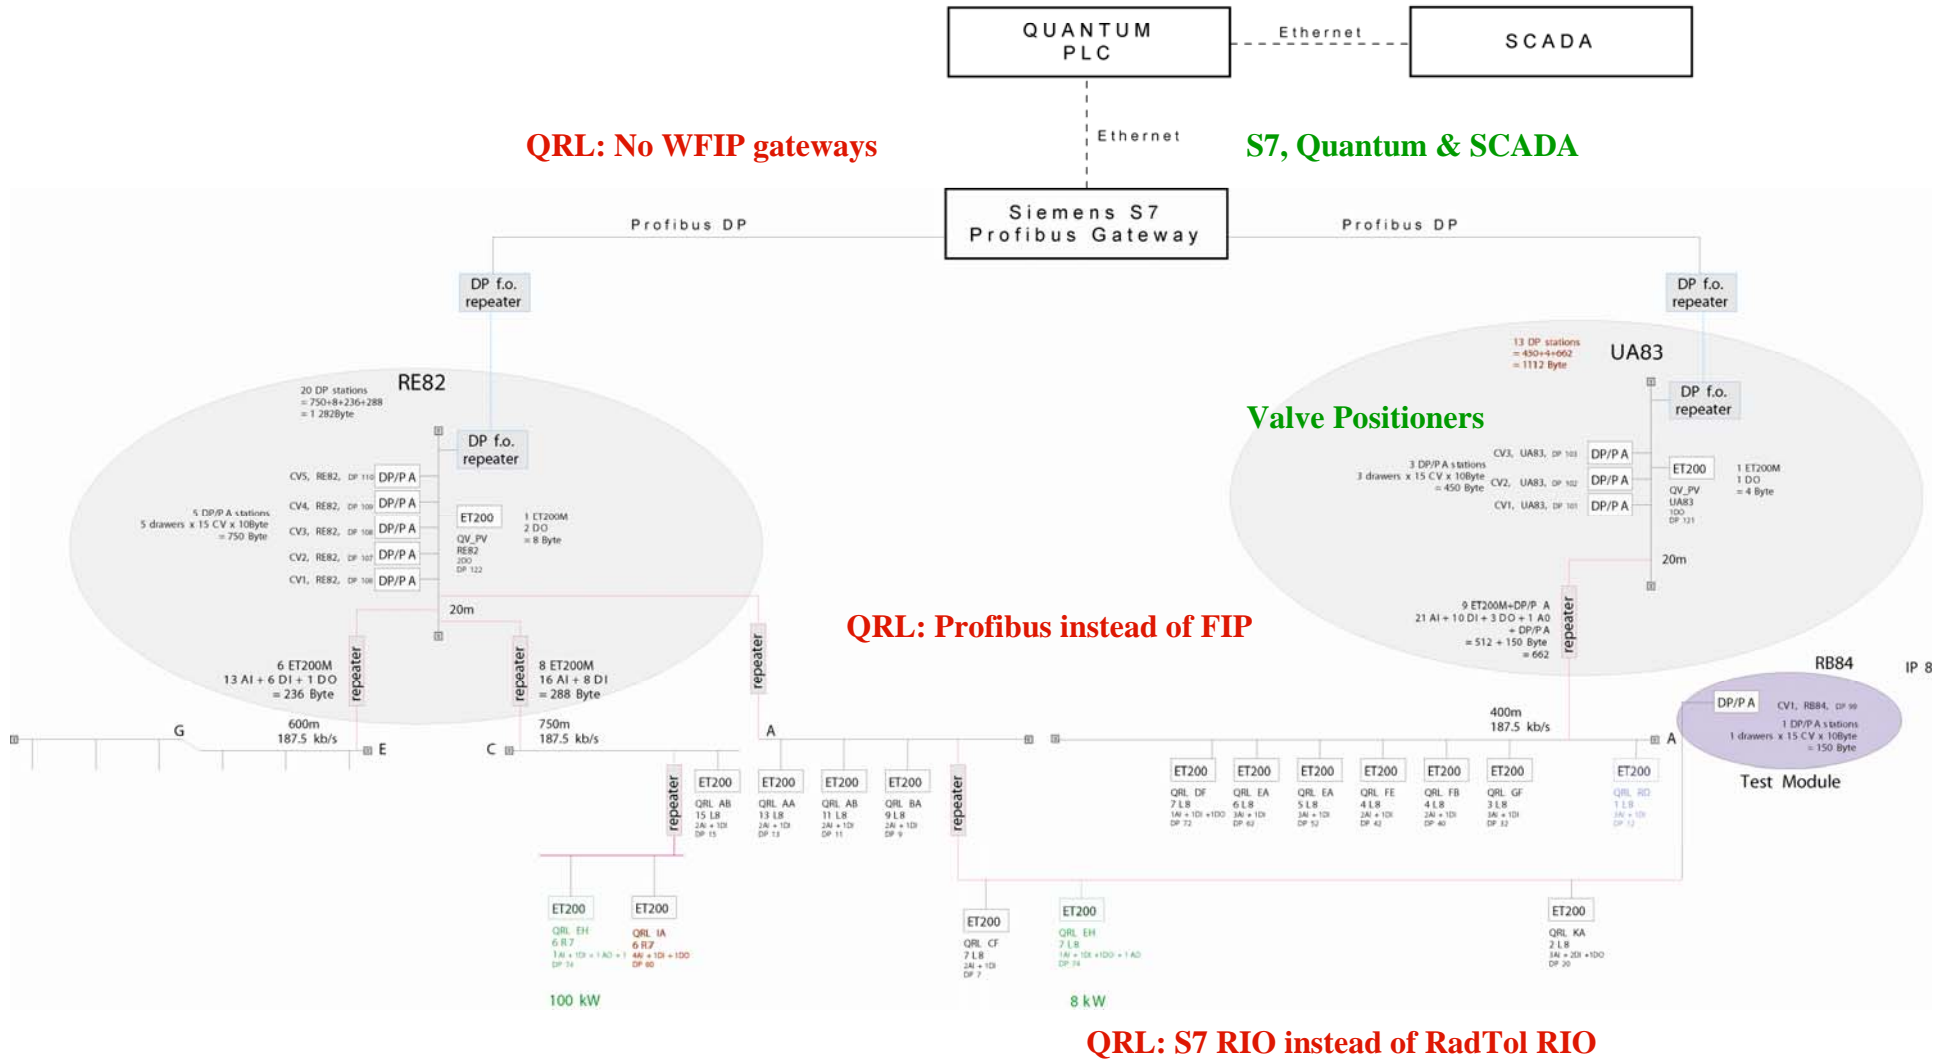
QUANTUM PLC

Ethernet

SCADA

Ethernet

QRL: No WFIP gateways

S7, Quantum & SCADA

Profibus DP

Siemens S7 Profibus Gateway

Profibus DP

DP f.o. repeater

DP f.o. repeater

13 DP stations = 450+4+662 = 1112 Byte

UA83

DP f.o. repeater

Valve Positioners

20 DP stations = 750+8+236+288 = 1 282Byte

RE82

DP f.o. repeater

CV5, RE82, DP 110 DP/P A

CV4, RE82, DP 109 DP/P A

5 DP/P A stations 5 drawers x 15 CV x 10Byte = 750 Byte

CV3, RE82, DP 108 DP/P A

CV2, RE82, DP 107 DP/P A

CV1, RE82, DP 106 DP/P A

ET200

QV_PV RE82 2DO DP 122

1 ET200M 2 DO = 8 Byte

20m

CV3, UA83, DP 103 DP/P A

3 DP/P A stations 3 drawers x 15 CV x 10Byte = 450 Byte

CV2, UA83, DP 102 DP/P A

CV1, UA83, DP 101 DP/P A

ET200

QV_PV UA83 1DO DP 121

1 ET200M 1 DO = 4 Byte

20m

QRL: Profibus instead of FIP

9 ET200M+DP/P A 21 AI + 10 DI + 3 DO + 1 AO + DP/P A = 512 + 150 Byte = 662

repeater

6 ET200M 13 AI + 6 DI + 1 DO = 236 Byte

repeater

8 ET200M 16 AI + 8 DI = 288 Byte

repeater

repeater

RB84

IP 8

DP/P A

CV1, RB84, DP 99

1 DP/P A stations 1 drawers x 15 CV x 10Byte = 150 Byte

Test Module

G

600m 187.5 kb/s

E

C

750m 187.5 kb/s

A

400m 187.5 kb/s

A

repeater

ET200 QRL AB 15 L8 2AI + 1DI DP 15

ET200 QRL AA 13 L8 2AI + 1DI DP 13

ET200 QRL AB 11 L8 2AI + 1DI DP 11

ET200 QRL BA 9 L8 2AI + 1DI DP 9

repeater

ET200 QRL DF 7 L8 1AI + 1DI +1DO DP 72

ET200 QRL EA 6 L8 3AI + 1DI DP 62

ET200 QRL EA 5 L8 3AI + 1DI DP 52

ET200 QRL FE 4 L8 2AI + 1DI DP 42

ET200 QRL FB 4 L8 2AI + 1DI DP 40

ET200 QRL GF 3 L8 3AI + 1DI DP 32

ET200 QRL RD 1 L8 3AI + 1DI DP 12

ET200 QRL EH 6 R7 1AI + 1DI + 1AO + 1 DP 74

ET200 QRL IA 6 R7 4AI + 1DI + 1DO DP 60

ET200 QRL CF 7 L8 2AI + 1DI DP 7

ET200 QRL EH 7 L8 1AI + 1DI +1DO + 1 AO DP 74

ET200 QRL KA 2 L8 3AI + 2DI +1DO DP 20

100 kW

8 kW

QRL: S7 RIO instead of RadTol RIO